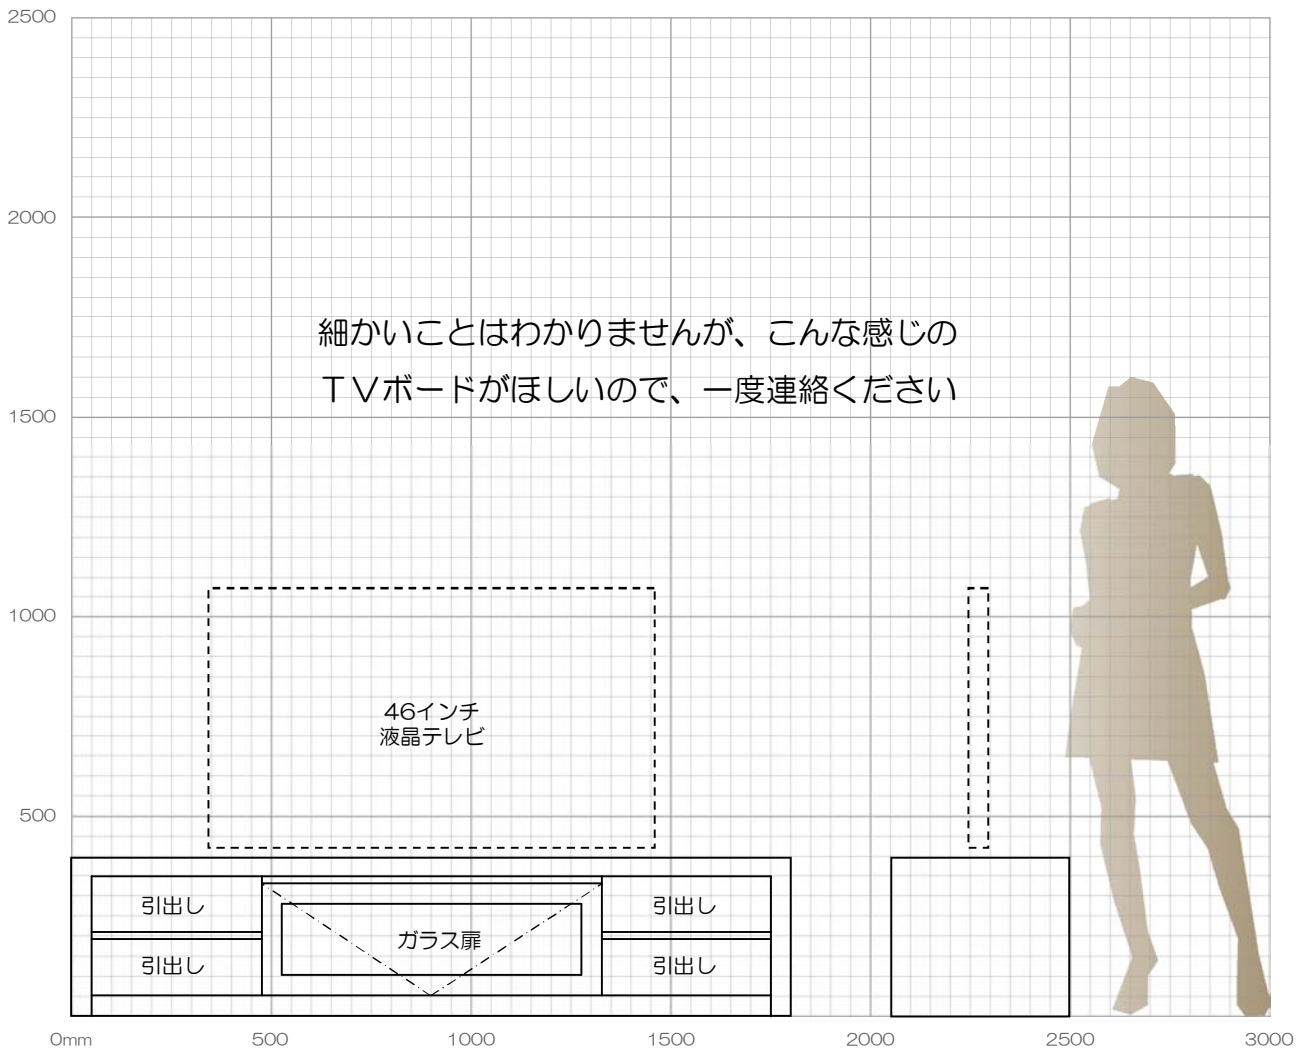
2500

2000

細かいことはわかりませんが、こんな感じの
ＴＶボードがほしいので、一度連絡ください

1500

1000

46インチ
液晶テレビ

500

引出し

引出し

ガラス扉

引出し

引出し

0mm
500
1000
1500
2000
2500
3000